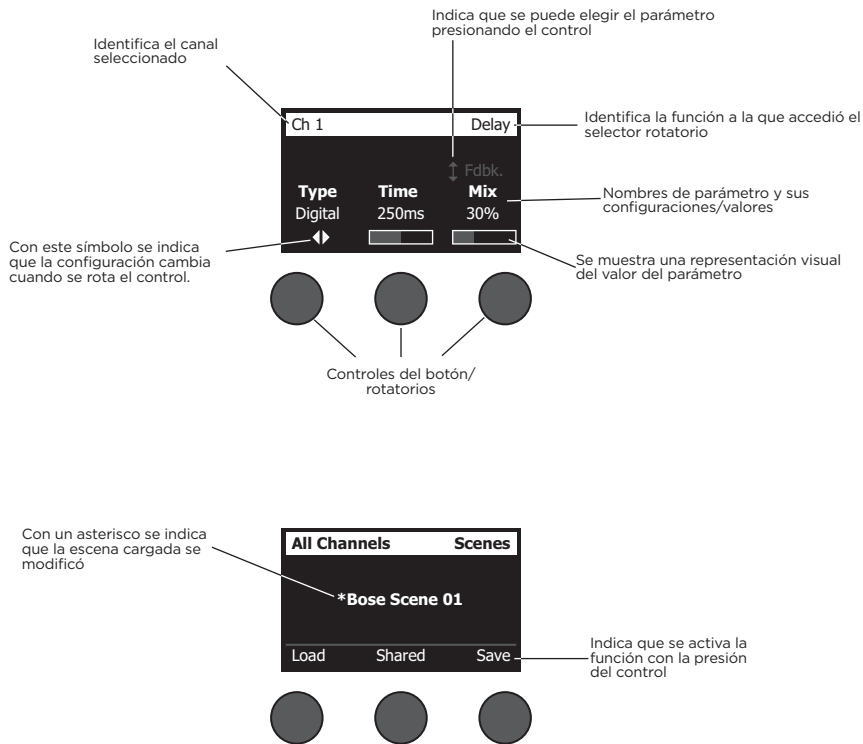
Indica que se puede elegir el parámetro presionando el control

Identifica el canal seleccionado

Ch 1

Delay

Identifica la función a la que accedió el selector rotatorio

Fdbk.

Type
Digital

Time
250ms

Mix
30%

Nombres de parámetro y sus configuraciones/valores

Con este símbolo se indica que la configuración cambia cuando se rota el control.

Se muestra una representación visual del valor del parámetro

Controles del botón/ rotatorios

Con un asterisco se indica que la escena cargada se modificó

All Channels

Scenes

*Bose Scene 01

Load

Shared

Save

Indica que se activa la función con la presión del control